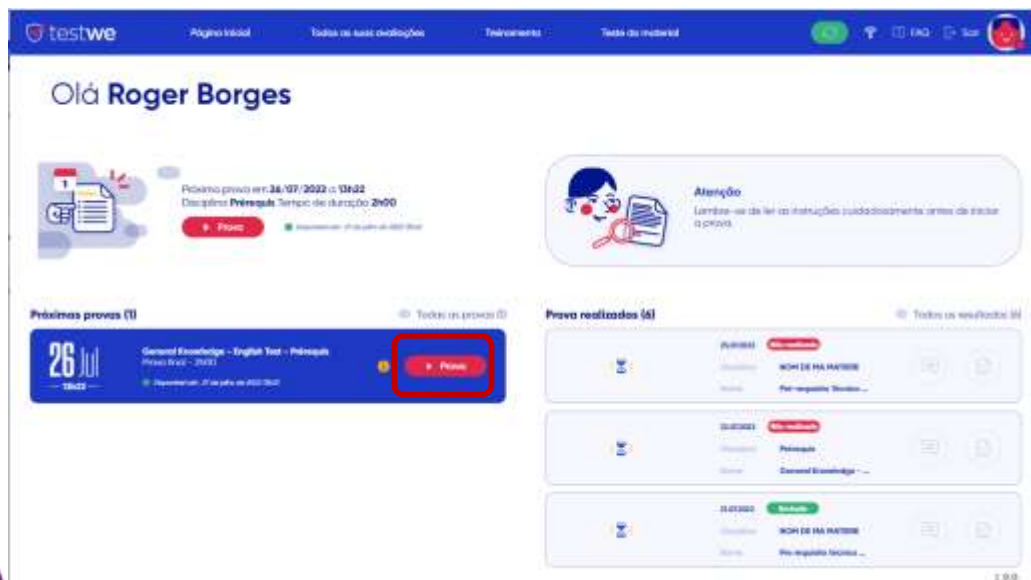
testwe

Página inicial  Todas as suas avaliações  Treinamento  Teste do material  FAQ  Sair

Olá Roger Borges

Próxima prova em 26/07/2022 a 13h22
Disciplina Prérequis Tempo de duração 2h00

Prova

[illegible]

Atenção
Lembre-se de ler as instruções cuidadosamente antes de iniciar a prova.

Próximas provas (1)  Todas as provas (1)

26 Jul
13h22

General Knowledge - English Test - Prérequis
Prova final - 2h00
Disponível em: 27 de julho de 2022 13h22

Prova

Prova realizadas (6)  Todos os resultados (6)

25.07.2022  Não realizada
Disciplina  NOM DE MA MATIERE
Nome  Pré-requisito Técnico ...

25.07.2022  Não realizada
Disciplina  Prérequis
Nome  General Knowledge - ...

21.07.2022  Enviada
Disciplina  NOM DE MA MATIERE
Nome  Pré-requisito técnico ...